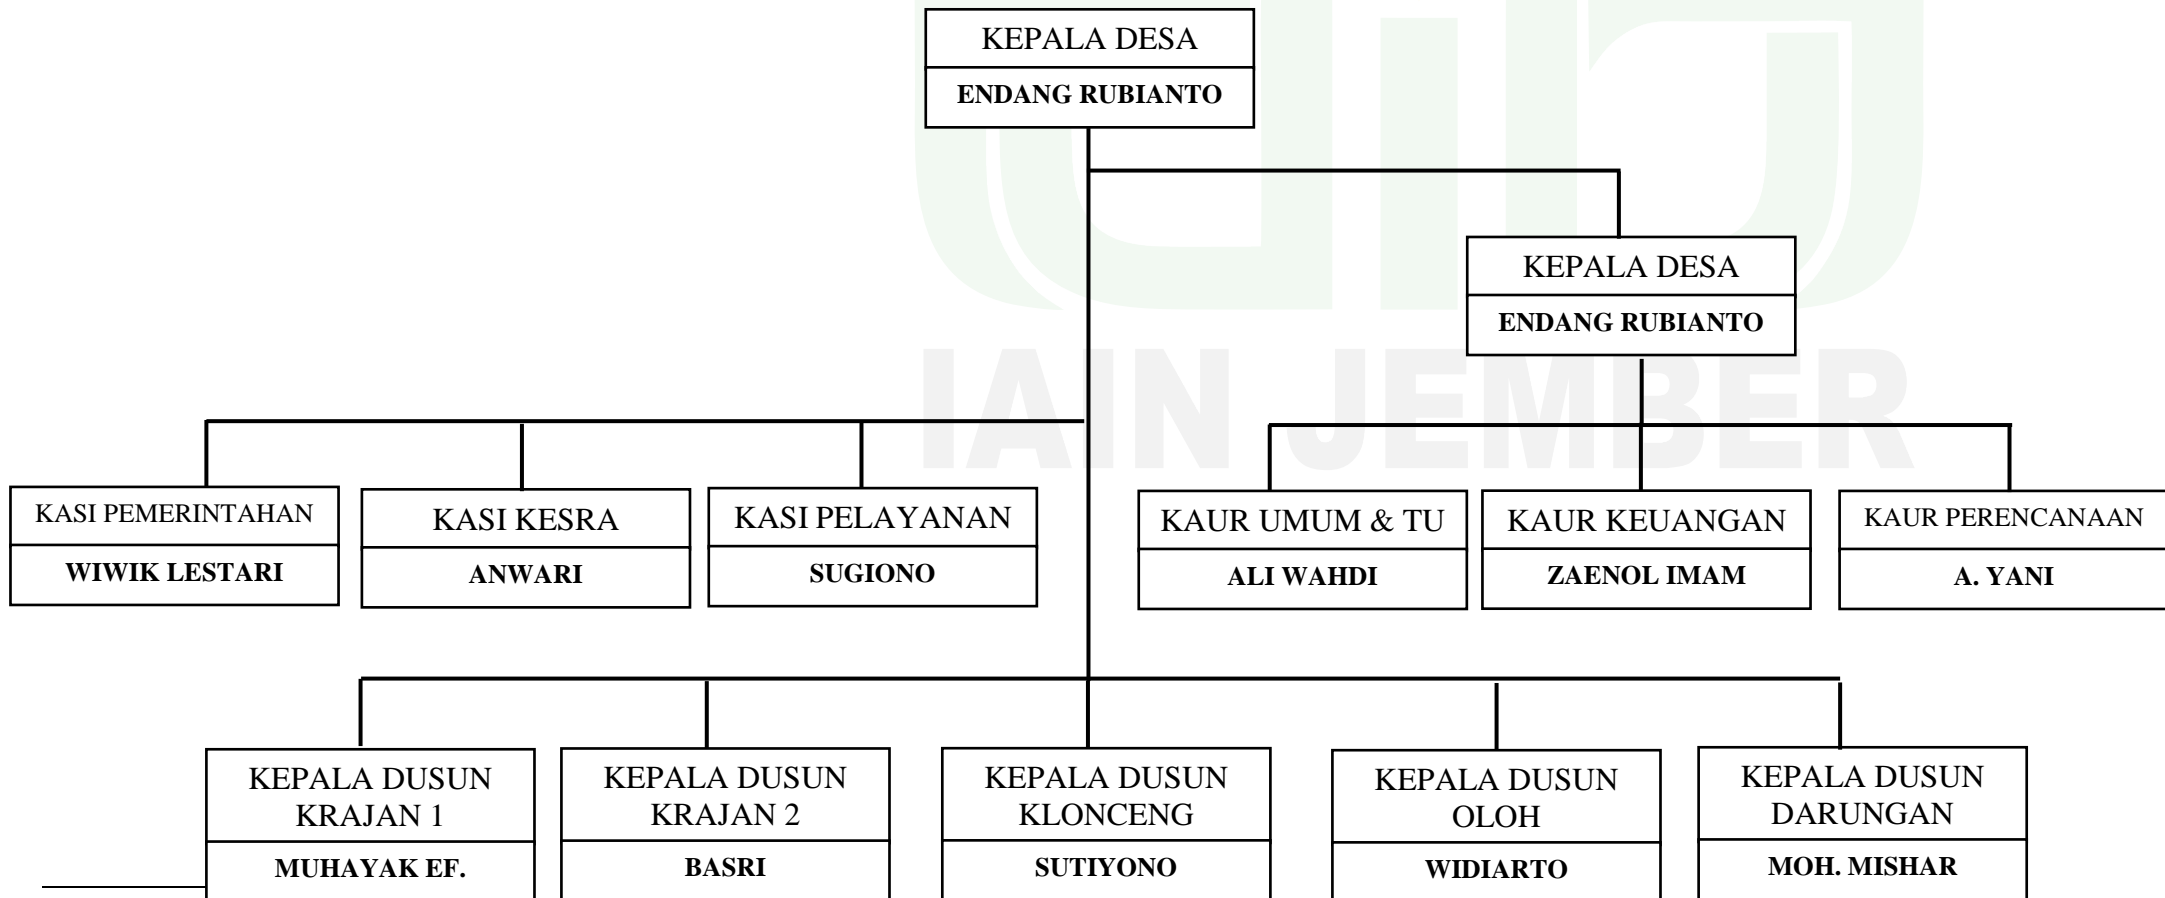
KEPALA DESA
ENDANG RUBIANTO

KEPALA DESA
ENDANG RUBIANTO

IAIN JEMBER

KASI PEMERINTAHAN
WIWIK LESTARI

KASI KESRA
ANWARI

KASI PELAYANAN
SUGIONO

KAUR UMUM & TU
ALI WAHDI

KAUR KEUANGAN
ZAENOL IMAM

KAUR PERENCANAAN
A. YANI

KEPALA DUSUN KRAJAN 1
MUHAYAK EF.

KEPALA DUSUN KRAJAN 2
BASRI

KEPALA DUSUN KLONCENG
SUTIYONO

KEPALA DUSUN OLOH
WIDIARTO

KEPALA DUSUN DARUNGAN
MOH. MISHAR